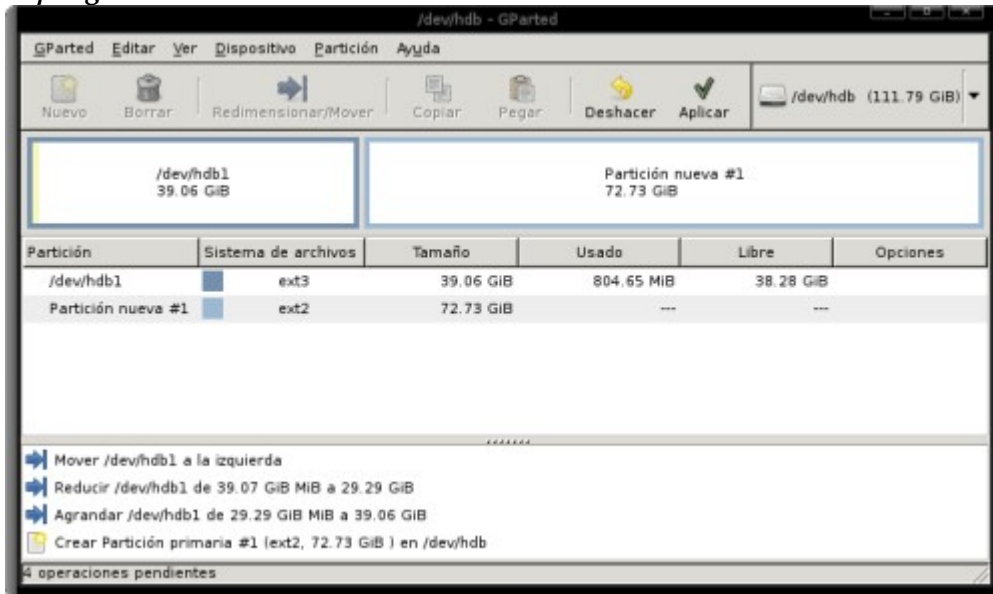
/dev/hdb - GParted

GParted Editar Ver Dispositivo Partición Ayuda

Nuevo Borrar Redimensionar/Mover Copiar Pegar Deshacer Aplicar /dev/hdb (111.79 GiB)

/dev/hdb1
39.06 GiB

Partición nueva #1
72.73 GiB

| Partición | Sistema de archivos | Tamaño | Usado | Libre | Opciones |
|---|---|---|---|---|---|
| /dev/hdb1 | ext3 | 39.06 GiB | 804.65 MiB | 38.28 GiB | |
| Partición nueva #1 | ext2 | 72.73 GiB | --- | --- | |

Mover /dev/hdb1 a la izquierda
Reducir /dev/hdb1 de 39.07 GiB MiB a 29.29 GiB
Agrandar /dev/hdb1 de 29.29 GiB MiB a 39.06 GiB
Crear Partición primaria #1 (ext2, 72.73 GiB ) en /dev/hdb

4 operaciones pendientes